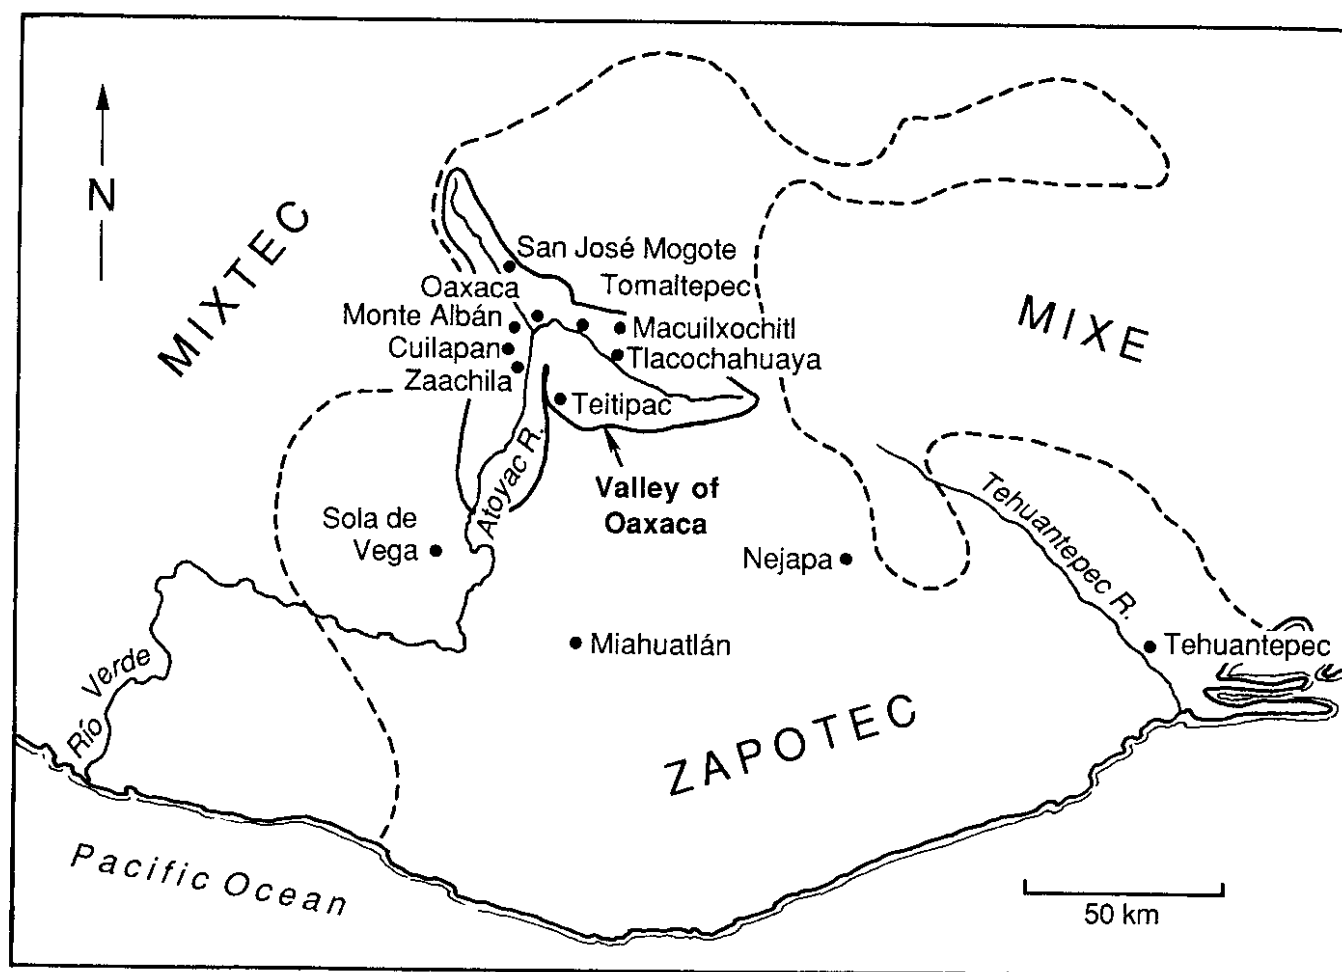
N

MIXTEC

San José Mogote
Oaxaca
Tomaltepec
Monte Albán
Macuilxochitl
Cuilapan
Tlacochahuaya
Zaachila
Teitipac

MIXE

Atoyac R.
Valley of Oaxaca

Sola de Vega

Nejapa

Tehuantepec R.

Miahuatlán

Tehuantepec

Río Verde

ZAPOTEC

Pacific Ocean

50 km